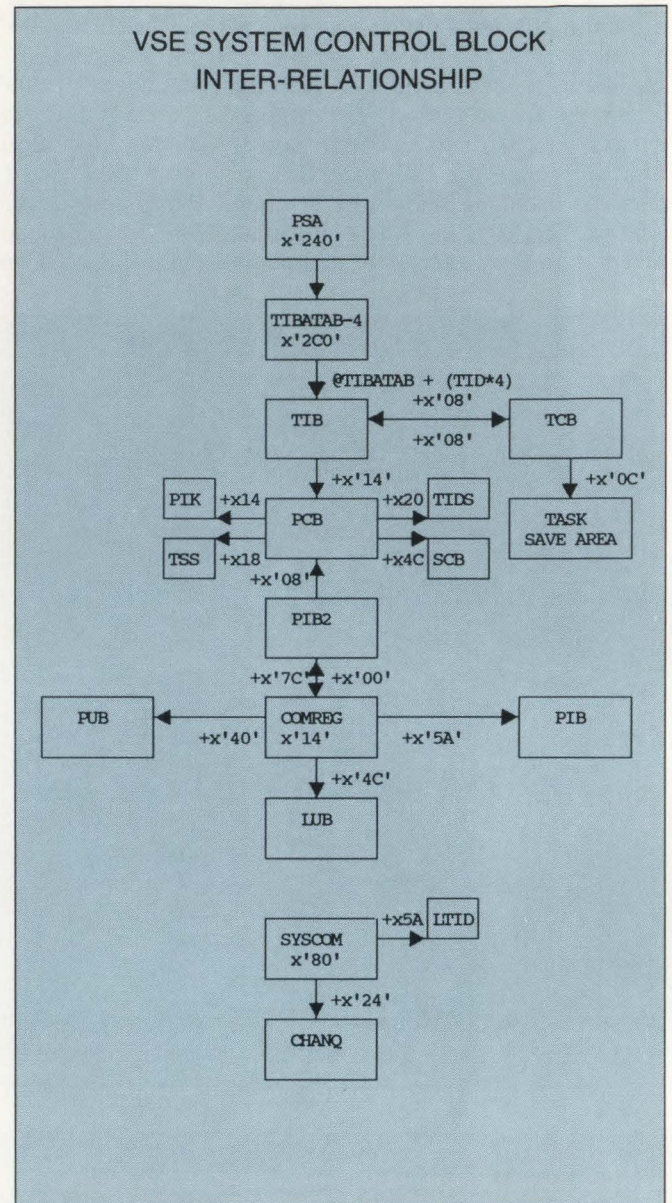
VSE SYSTEM CONTROL BLOCK INTER-RELATIONSHIP

PSA
x'240'

TIBATAB-4
x'2C0'

@TIBATAB + (TID*4)

+x'08'

TIB

+x'08'

TCB

+x'14'

+x'0C'

PIK

+x14

PCB

+x20

TIDS

TASK SAVE AREA

TSS

+x18

+x4C

SCB

+x'08'

PIB2

+x'7C'

+x'00'

PUB

COMREG
x'14'

PIB

+x'40'

+x'5A'

+x'4C'

LUB

+x5A

LTID

SYSCOM
x'80'

+x'24'

CHANQ